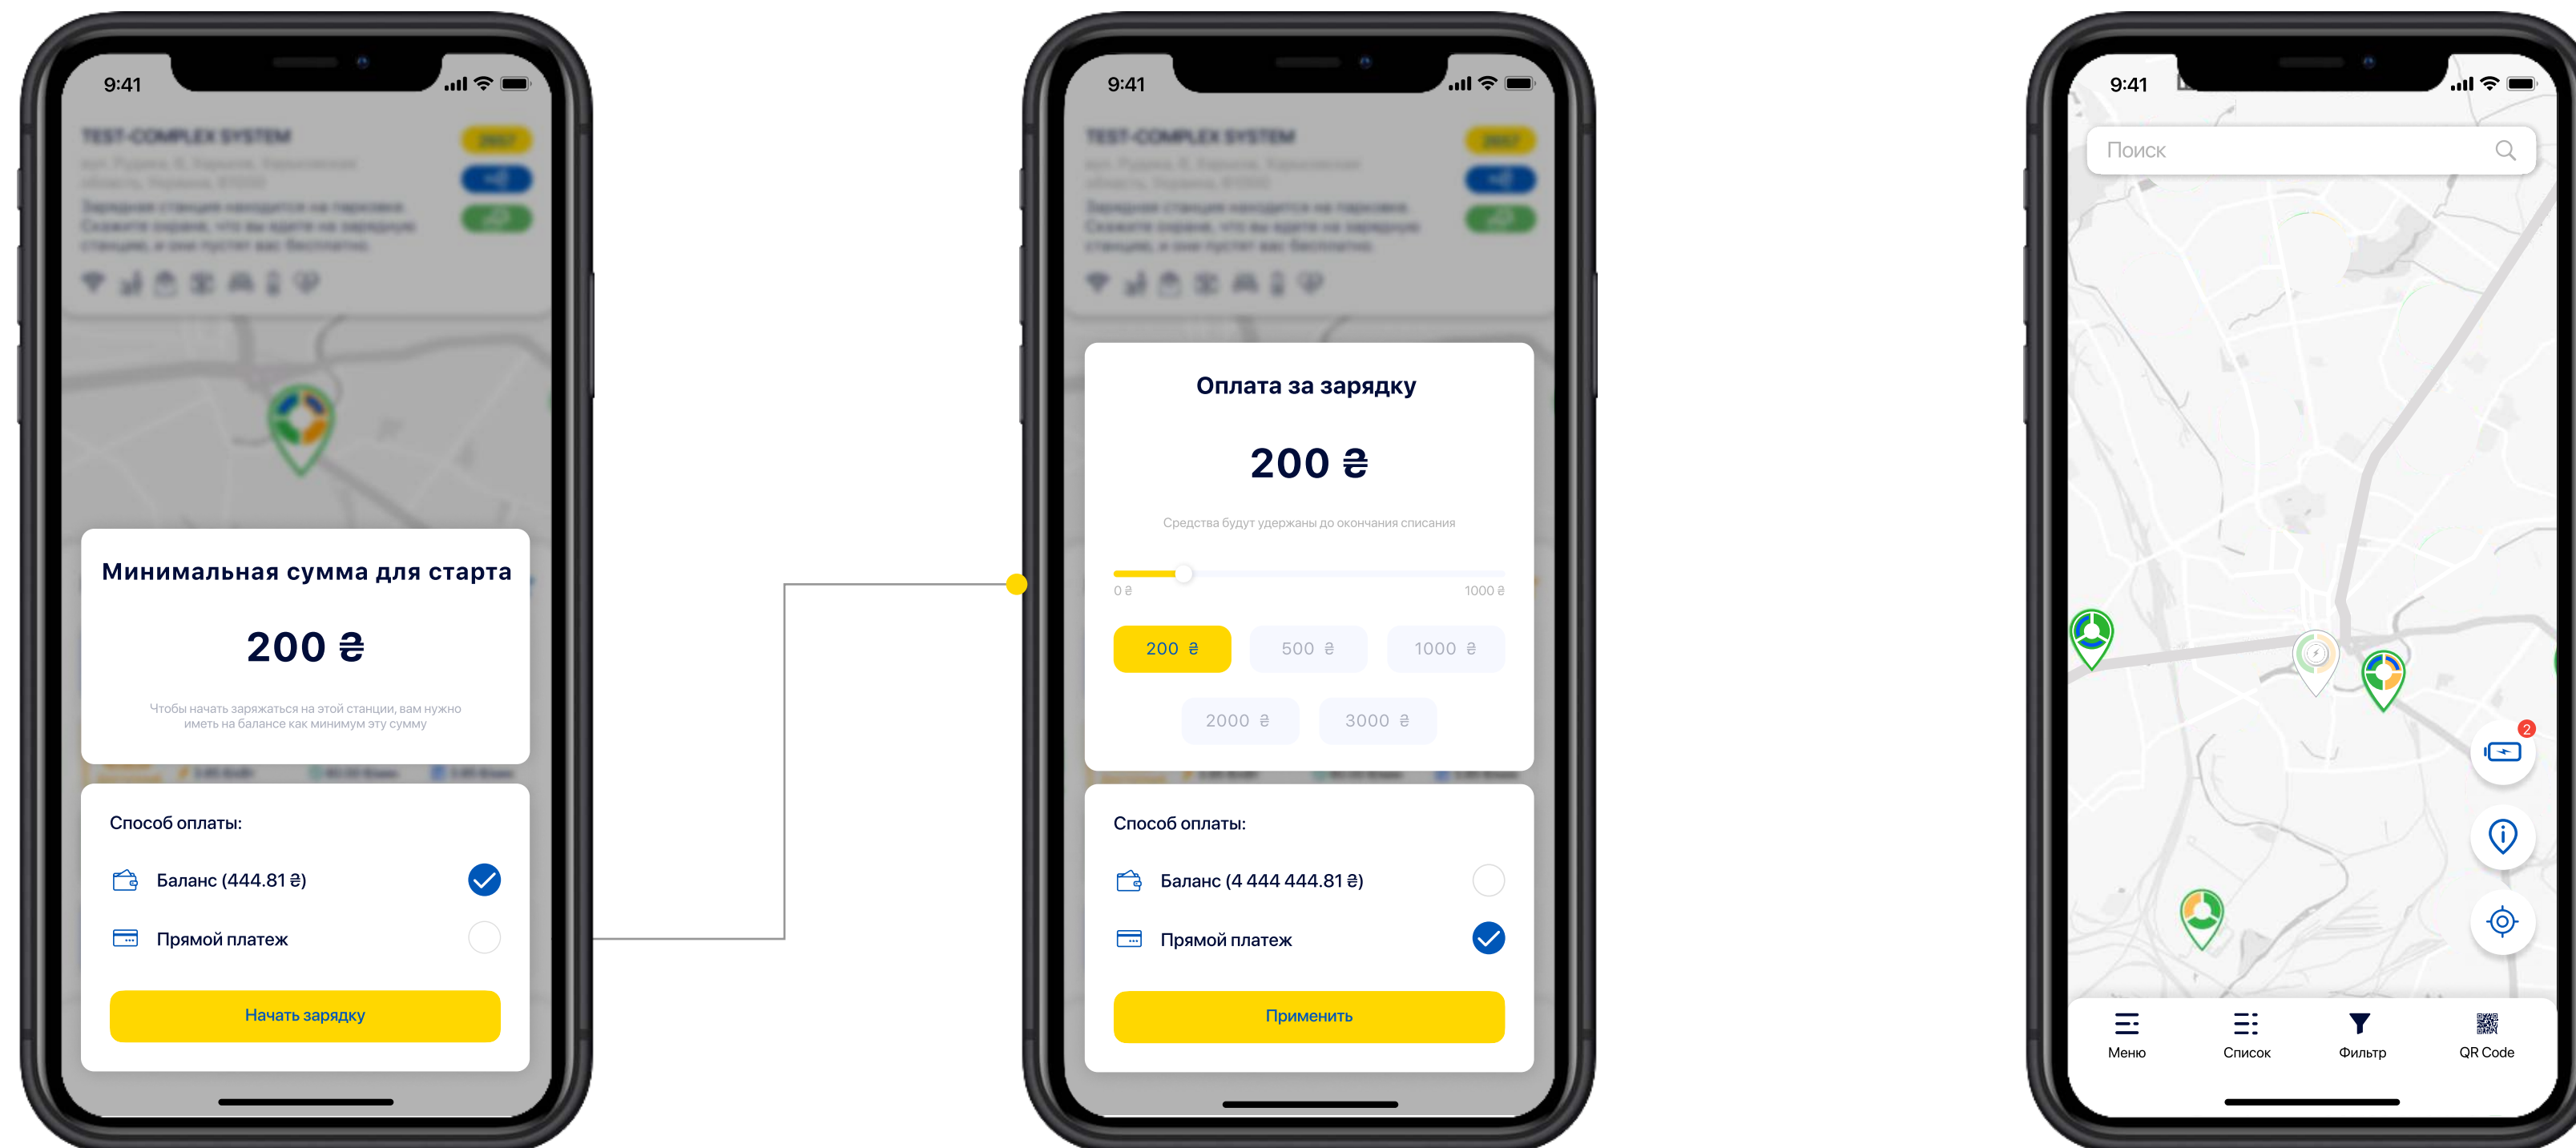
9:41

TEST-COMPLEX SYSTEM

Минимальная сумма для старта

200 ₴

Чтобы начать заряжаться на этой станции, вам нужно иметь на балансе как минимум эту сумму

Способ оплаты:

Баланс (444.81 ₴)

Прямой платеж

Начать зарядку

9:41

TEST-COMPLEX SYSTEM

Оплата за зарядку

200 ₴

Средства будут удержаны до окончания списания

0 ₴

1000 ₴

200 ₴

500 ₴

1000 ₴

2000 ₴

3000 ₴

Способ оплаты:

Баланс (4 444 444.81 ₴)

Прямой платеж

Применить

9:41

Поиск

2

Меню

Список

Фильтр

QR Code